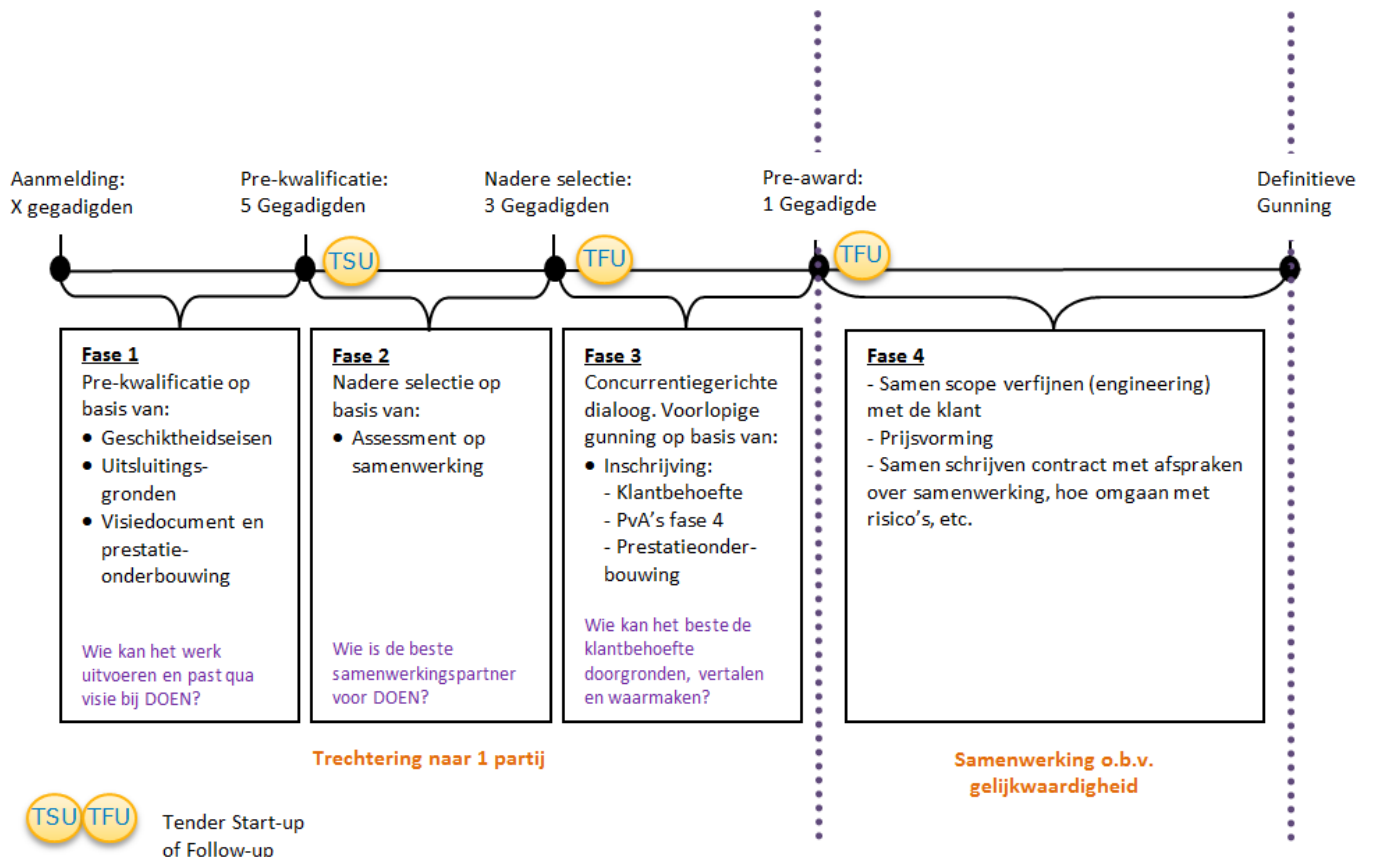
Aanmelding:
X gegadigden

Pre-kwalificatie:
5 Gegadigden

Nadere selectie:
3 Gegadigden

Pre-award:
1 Gegadigde

Definitieve
Gunning

TSU

TFU

TFU

**Fase 1**
Pre-kwalificatie op basis van:
- Geschiktheidseisen
- Uitsluitingsgronden
- Visiedocument en prestatieonderbouwing

Wie kan het werk uitvoeren en past qua visie bij DOEN?

**Fase 2**
Nadere selectie op basis van:
- Assessment op samenwerking

Wie is de beste samenwerkingspartner voor DOEN?

**Fase 3**
Concurrentiegerichte dialoog. Voorlopige gunning op basis van:
- Inschrijving:
  - Klantbehoefte
  - PvA's fase 4
  - Prestatieonderbouwing

Wie kan het beste de klantbehoefte doorgronden, vertalen en waarmaken?

**Fase 4**
- Samen scope verfijnen (engineering) met de klant
- Prijsvorming
- Samen schrijven contract met afspraken over samenwerking, hoe omgaan met risico's, etc.

Trechtering naar 1 partij

Samenwerking o.b.v. gelijkwaardigheid

TSU TFU Tender Start-up of Follow-up